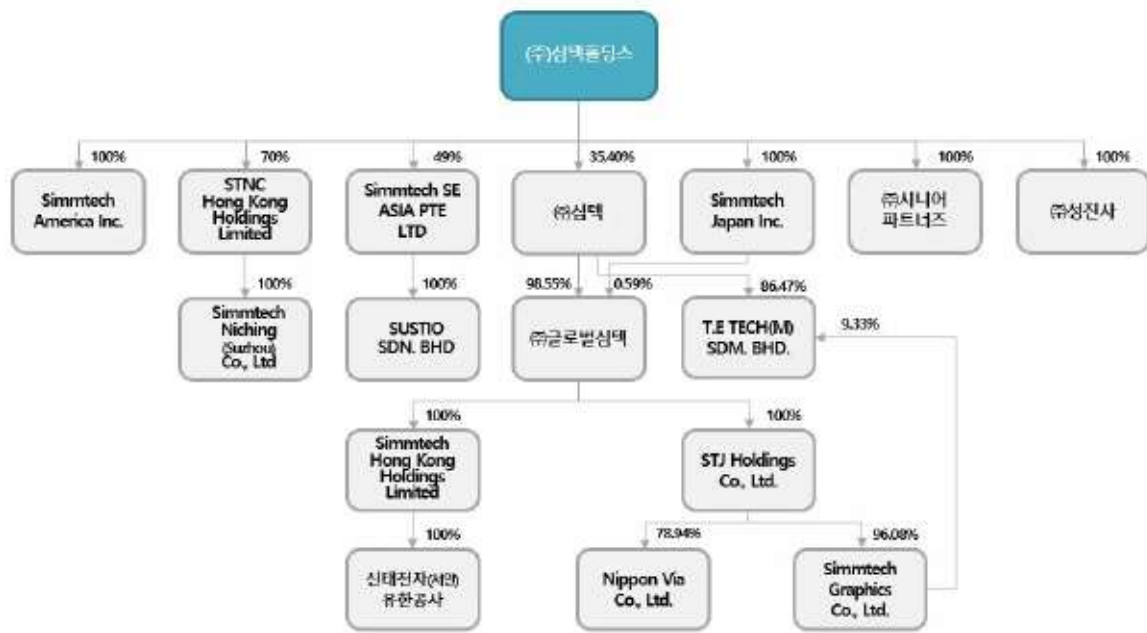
㈜심텍홀딩스

100%
Simmtech America Inc.

70%
STNC Hong Kong Holdings Limited

100%
Simmtech Niching (Suzhou) Co., Ltd

49%
Simmtech SE ASIA PTE LTD

100%
SUSTIO SDN. BHD

35.40%
㈜심텍

98.55%
0.59%
㈜글로벌심텍

100%
Simmtech Japan Inc.

86.47%
T.E TECH(M) SDM. BHD.

9.33%

100%
㈜시니어 파트너즈

100%
㈜성진사

100%
Simmtech Hong Kong Holdings Limited

100%
신태전자(서안) 유한공사

100%
STJ Holdings Co., Ltd.

78.94%
Nippon Via Co., Ltd.

96.08%
Simmtech Graphics Co., Ltd.